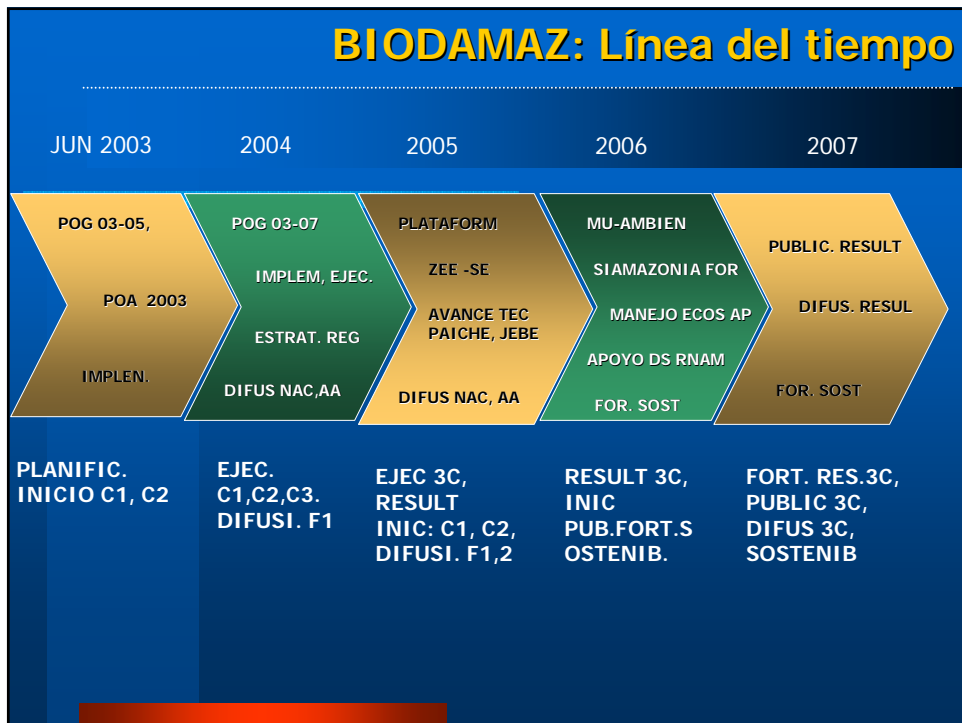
BIODAMAZ: Línea del tiempo

JUN 2003

2004

2005

2006

2007

POG 03-05,

POA 2003

IMPLEN.

POG 03-07

IMPLEM, EJEC.

ESTRAT. REG

DIFUS NAC,AA

PLATAFORM

ZEE -SE

AVANCE TEC PAICHE, JEBE

DIFUS NAC, AA

MU-AMBIEN

SIAMAZONIA FOR

MANEJO ECOS AP

APOYO DS RNAM

FOR. SOST

PUBLIC. RESULT

DIFUS. RESUL

FOR. SOST

PLANIFIC. INICIO C1, C2

EJEC. C1,C2,C3. DIFUSI. F1

EJEC 3C, RESULT INIC: C1, C2, DIFUSI. F1,2

RESULT 3C, INIC PUB.FORT.S OSTENIB.

FORT. RES.3C, PUBLIC 3C, DIFUS 3C, SOSTENIB